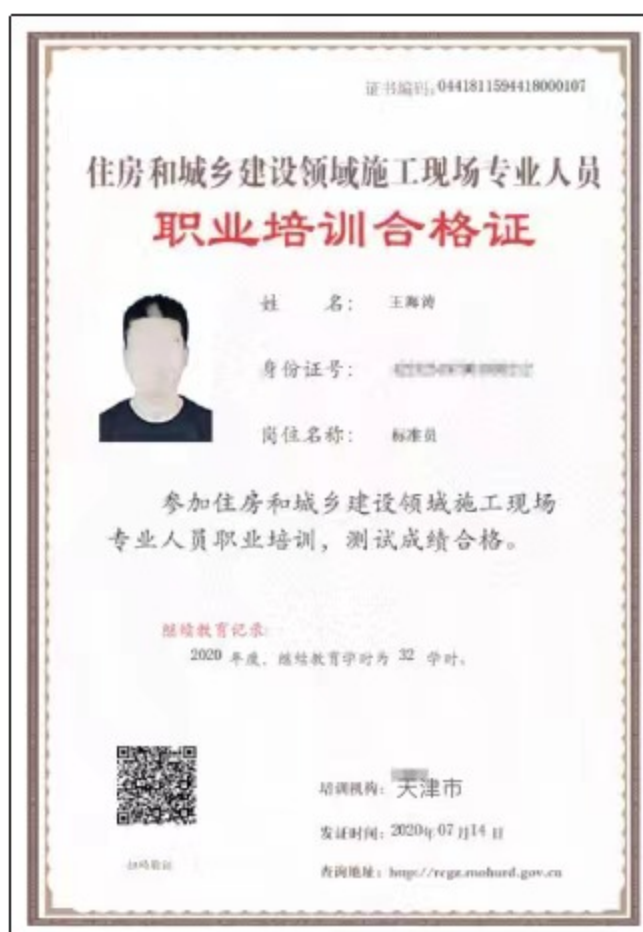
证书编码：0441811594418000107

住房和城乡建设领域施工现场专业人员

职业培训合格证

姓　　名：王海涛

身份证号：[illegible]

岗位名称：标准员

参加住房和城乡建设领域施工现场专业人员职业培训，测试成绩合格。

继续教育记录：

2020 年度，继续教育学时为 32 学时。

培训机构：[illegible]天津市

发证时间：2020年07月14日

查询地址：http://rcgz.mohurd.gov.cn

扫码验证